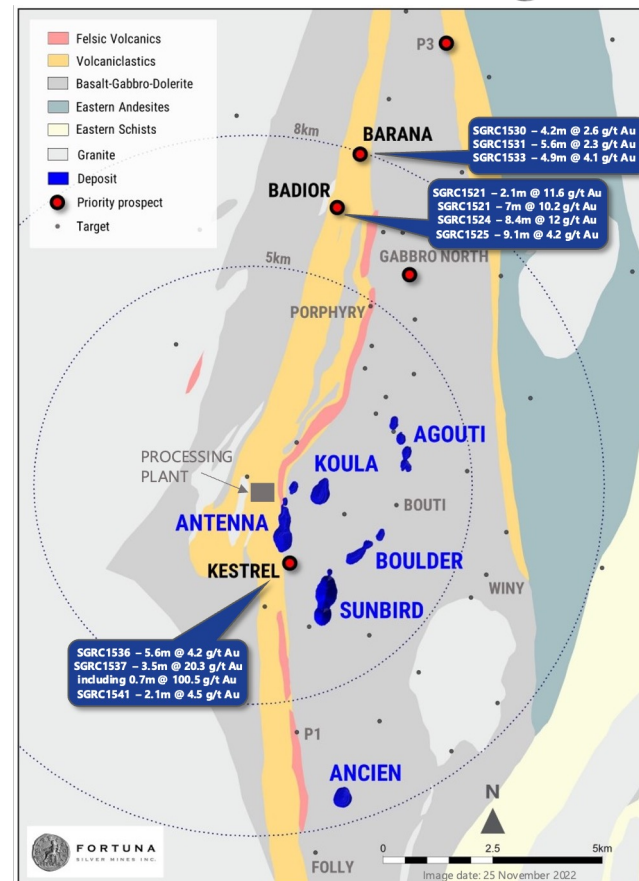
Felsic Volcanics
Volcaniclastics
Basalt-Gabbro-Dolerite
Eastern Andesites
Eastern Schists
Granite
Deposit
Priority prospect
Target

P3

8km

BARANA

SGRC1530 – 4.2m @ 2.6 g/t Au
SGRC1531 – 5.6m @ 2.3 g/t Au
SGRC1533 – 4.9m @ 4.1 g/t Au

BADIOR

SGRC1521 – 2.1m @ 11.6 g/t Au
SGRC1521 – 7m @ 10.2 g/t Au
SGRC1524 – 8.4m @ 12 g/t Au
SGRC1525 – 9.1m @ 4.2 g/t Au

5km

GABBRO NORTH

PORPHYRY

AGOUTI

PROCESSING PLANT

KOULA

BOUTI

ANTENNA

BOULDER

KESTREL

WINY

SUNBIRD

SGRC1536 – 5.6m @ 4.2 g/t Au
SGRC1537 – 3.5m @ 20.3 g/t Au
including 0.7m @ 100.5 g/t Au
SGRC1541 – 2.1m @ 4.5 g/t Au

P1

ANCIEN

N

FORTUNA SILVER MINES INC.

FOLLY

0 2.5 5km

Image date: 25 November 2022